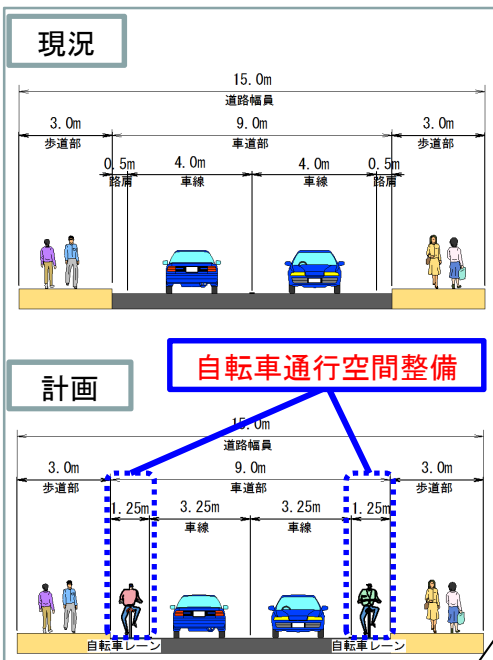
現況

15.0m
道路幅員
3.0m
歩道部
9.0m
車道部
3.0m
歩道部
0.5m
路肩
4.0m
車線
4.0m
車線
0.5m
路肩

計画

自転車通行空間整備

15.0m
道路幅員
3.0m
歩道部
9.0m
車道部
3.0m
歩道部
1.25m
3.25m
車線
3.25m
車線
1.25m
自転車レーン
自転車レーン